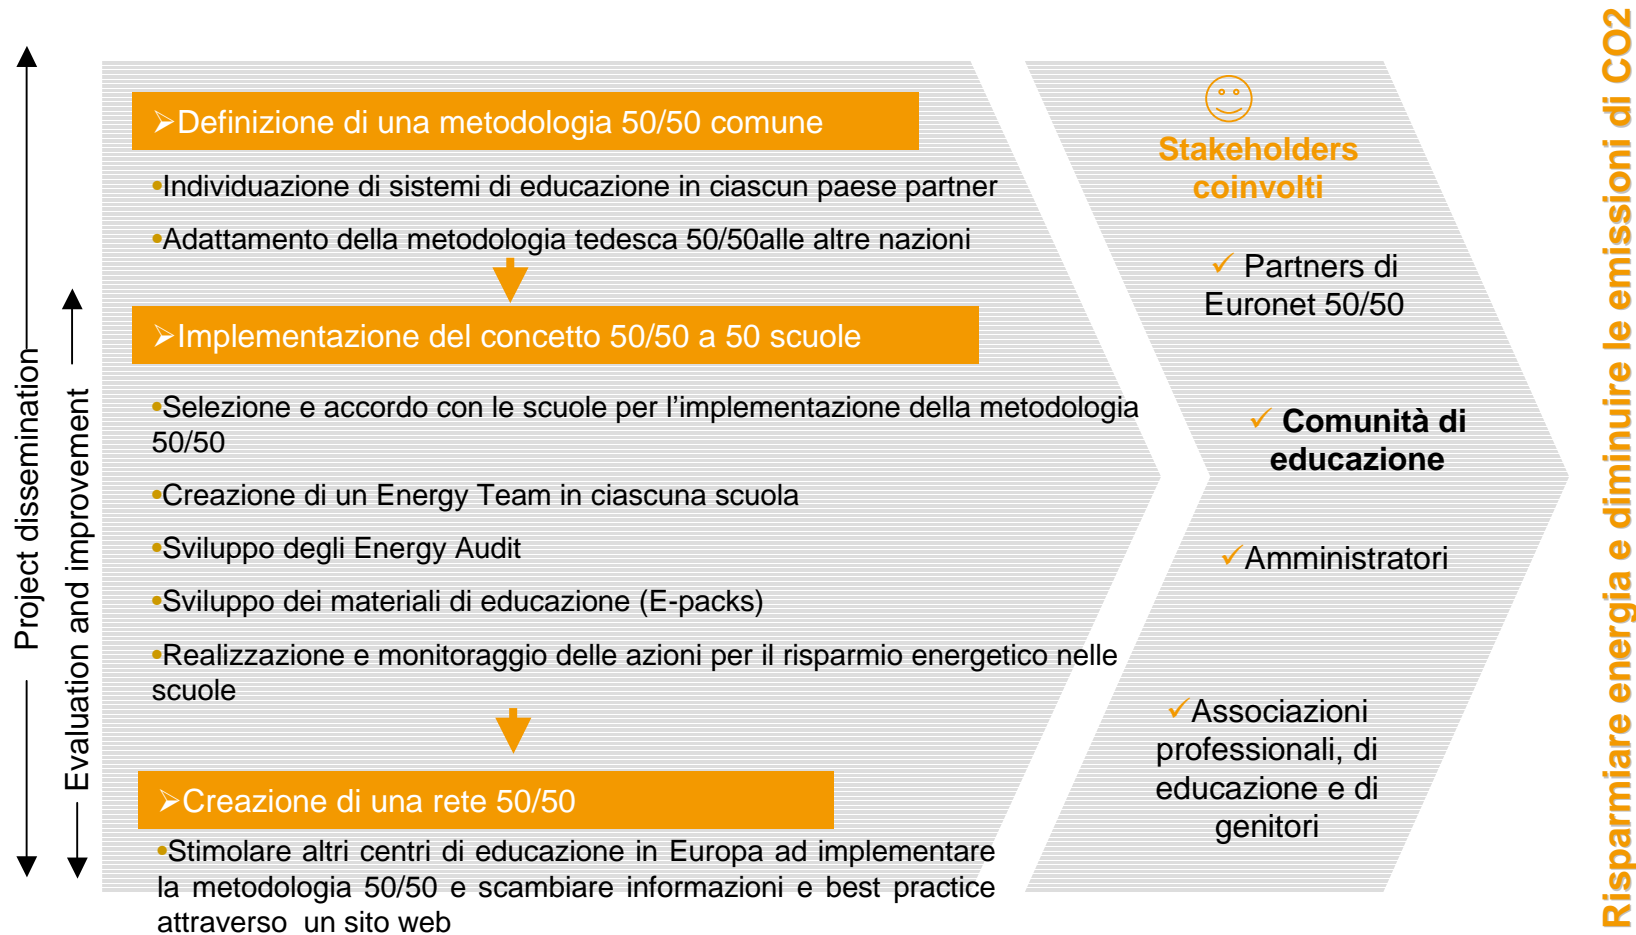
Project dissemination

Evaluation and improvement

➢Definizione di una metodologia 50/50 comune

•Individuazione di sistemi di educazione in ciascun paese partner

•Adattamento della metodologia tedesca 50/50alle altre nazioni

➢Implementazione del concetto 50/50 a 50 scuole

•Selezione e accordo con le scuole per l'implementazione della metodologia 50/50

•Creazione di un Energy Team in ciascuna scuola

•Sviluppo degli Energy Audit

•Sviluppo dei materiali di educazione (E-packs)

•Realizzazione e monitoraggio delle azioni per il risparmio energetico nelle scuole

➢Creazione di una rete 50/50

•Stimolare altri centri di educazione in Europa ad implementare la metodologia 50/50 e scambiare informazioni e best practice attraverso un sito web

Stakeholders coinvolti

✓ Partners di Euronet 50/50

✓ Comunità di educazione

✓Amministratori

✓Associazioni professionali, di educazione e di genitori

Risparmiare energia e diminuire le emissioni di CO2